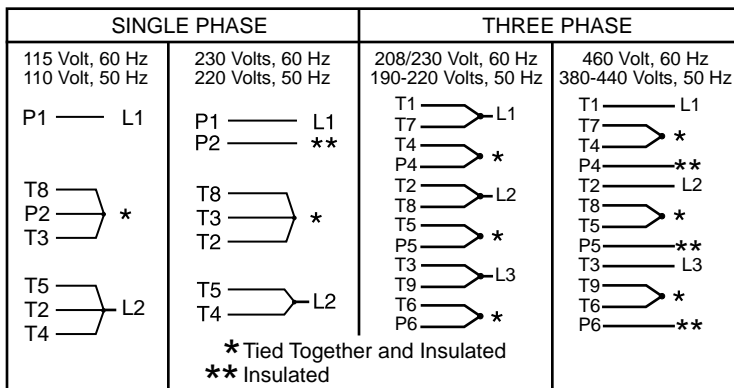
| SINGLE PHASE | | THREE PHASE | |
|---|---|---|---|
| 115 Volt, 60 Hz<br>110 Volt, 50 Hz | 230 Volts, 60 Hz<br>220 Volts, 50 Hz | 208/230 Volt, 60 Hz<br>190-220 Volts, 50 Hz | 460 Volt, 60 Hz<br>380-440 Volts, 50 Hz |
| P1 — L1<br><br>T8, P2, T3 — *<br><br>T5, T2, T4 — L2 | P1 — L1<br>P2 — **<br><br>T8, T3, T2 — *<br><br>T5, T4 — L2 | T1, T7 — L1<br>T4, P4 — *<br>T2, T8 — L2<br>T5, P5 — *<br>T3, T9 — L3<br>T6, P6 — * | T1 — L1<br>T7, T4 — *<br>P4 — **<br>T2 — L2<br>T8, T5 — *<br>P5 — **<br>T3 — L3<br>T9, T6 — *<br>P6 — ** |

* Tied Together and Insulated
** Insulated